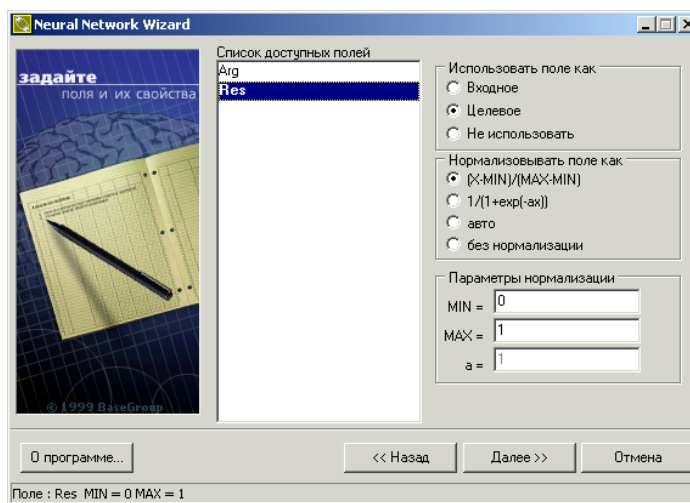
Neural Network Wizard

задайте
поля и их свойства

© 1999 BaseGroup

Список доступных полей
Arg
Res

Использовать поле как
Входное
Целевое
Не использовать

Нормализовывать поле как
(X-MIN)/(MAX-MIN)
1/(1+exp(-ax))
авто
без нормализации

Параметры нормализации
MIN = 0
MAX = 1
a = 1

О программе...
<< Назад
Далее >>
Отмена

Поле : Res MIN = 0 MAX = 1